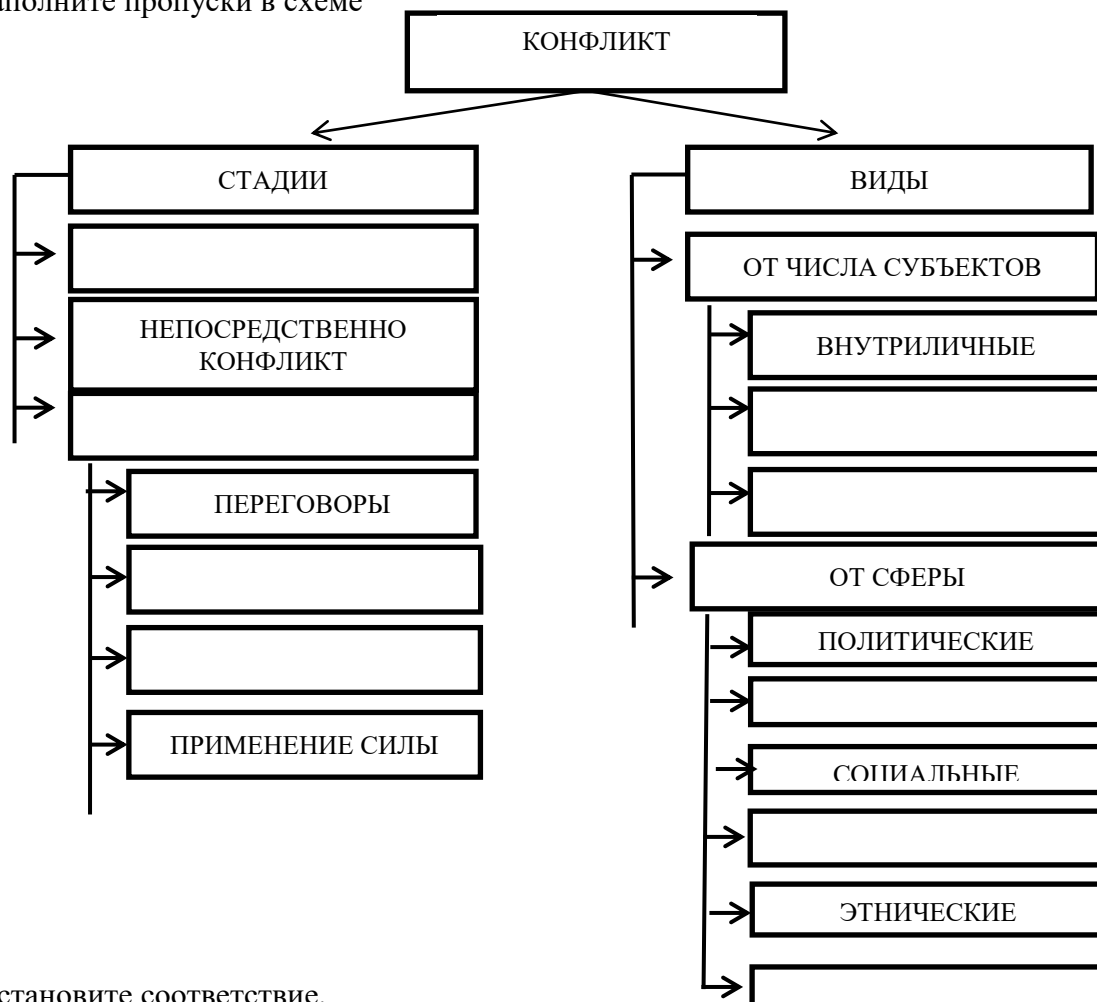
аполните пропуски в схеме

КОНФЛИКТ

СТАДИИ

НЕПОСРЕДСТВЕННО КОНФЛИКТ

ПЕРЕГОВОРЫ

ПРИМЕНЕНИЕ СИЛЫ

ВИДЫ

ОТ ЧИСЛА СУБЪЕКТОВ

ВНУТРИЛИЧНЫЕ

ОТ СФЕРЫ

ПОЛИТИЧЕСКИЕ

СОЦИАЛЬНЫЕ

ЭТНИЧЕСКИЕ

становите соответствие.